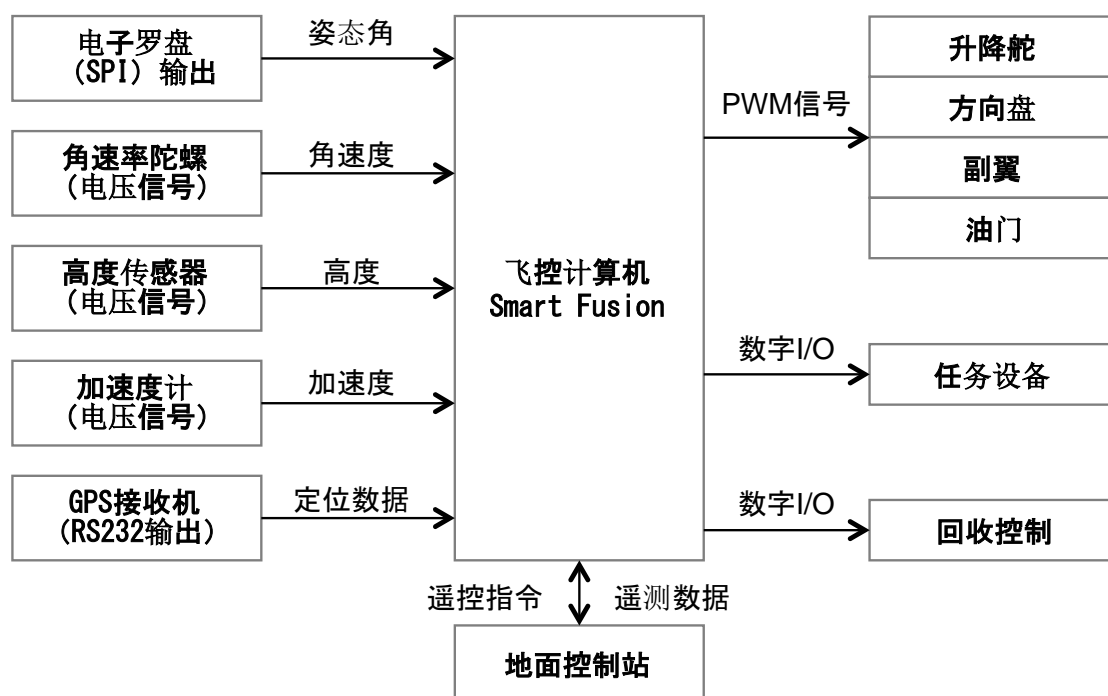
电子罗盘
(SPI) 输出

姿态角

角速率陀螺
(电压信号)

角速度

高度传感器
(电压信号)

高度

加速度计
(电压信号)

加速度

GPS接收机
(RS232输出)

定位数据

飞控计算机
Smart Fusion

PWM信号

升降舵

方向盘

副翼

油门

数字I/O

任务设备

数字I/O

回收控制

遥控指令

遥测数据

地面控制站